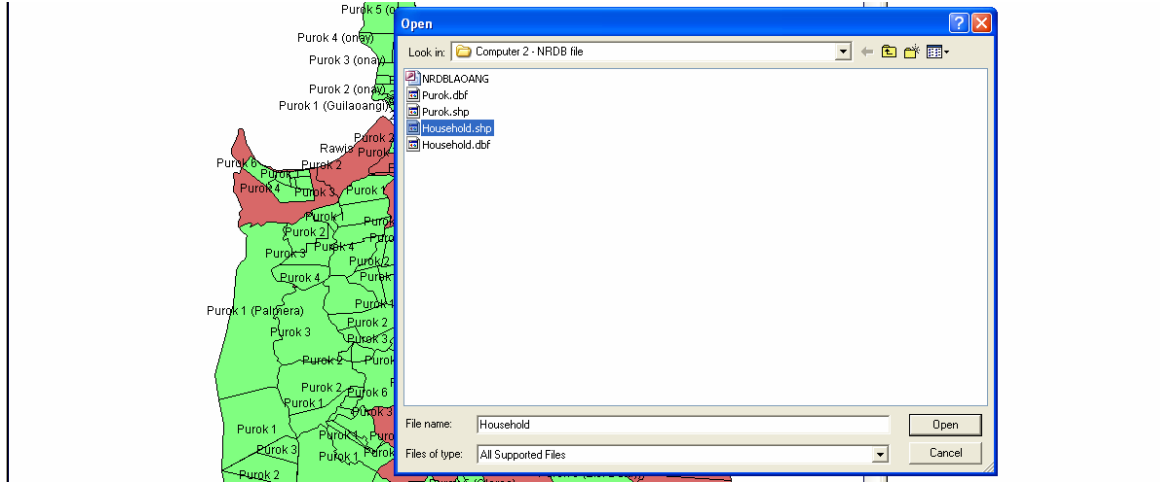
Purok 5 (o
Purok 4 (onay)
Purok 3 (onay)
Purok 2 (onay)
Purok 1 (Guilaoangi)
Purok 2
Rawis
Purok
Purok 6
Purok 2
Purok 1
Purok 4
Purok 3
Purok 1
Purok 1
Purok 2
Purok 3
Purok 4
Purok 4
Purok 2
Purok 1 (Palmera)
Purok 3
Purok 2
Purok 2
Purok 2
Purok 1
Purok 6
Purok 3
Purok 1
Purok 1
Purok 3
Purok 1
Purok 2

Open
Look in: Computer 2 - NRDB file
NRDBLAOANG
Purok.dbf
Purok.shp
Household.shp
Household.dbf
File name: Household
Files of type: All Supported Files
Open
Cancel